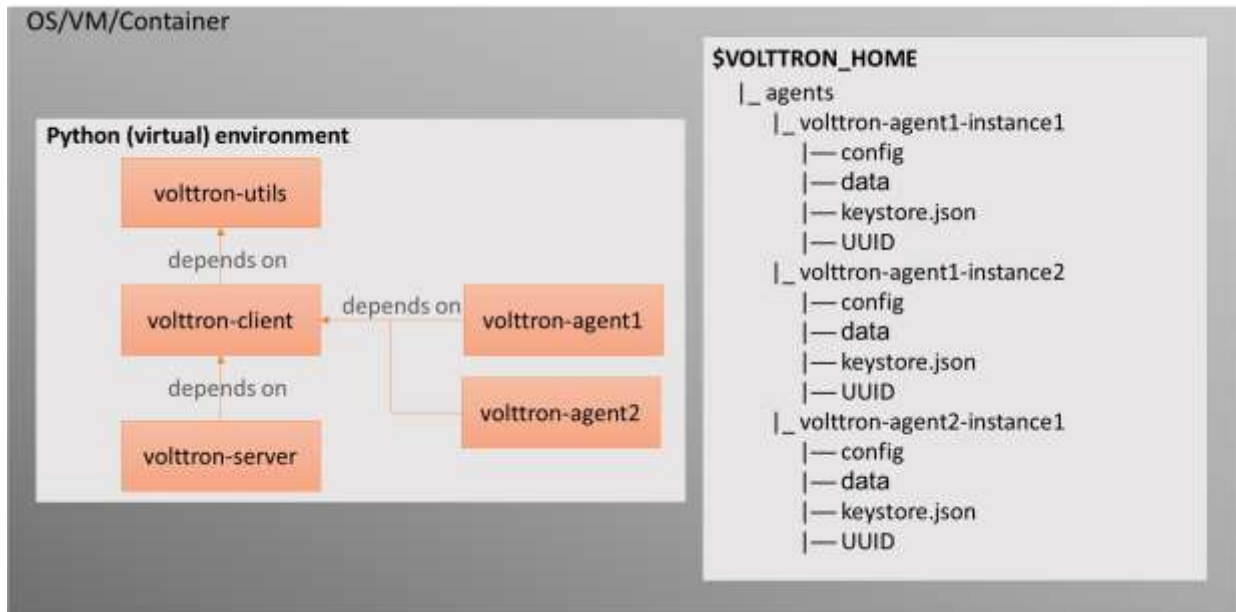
OS/VM/Container

Python (virtual) environment

volttron-utils

depends on

volttron-client

depends on

volttron-agent1

volttron-agent2

depends on

volttron-server

$VOLTTRON_HOME
|_ agents
|_ volttron-agent1-instance1
|— config
|— data
|— keystore.json
|— UUID
|_ volttron-agent1-instance2
|— config
|— data
|— keystore.json
|— UUID
|_ volttron-agent2-instance1
|— config
|— data
|— keystore.json
|— UUID